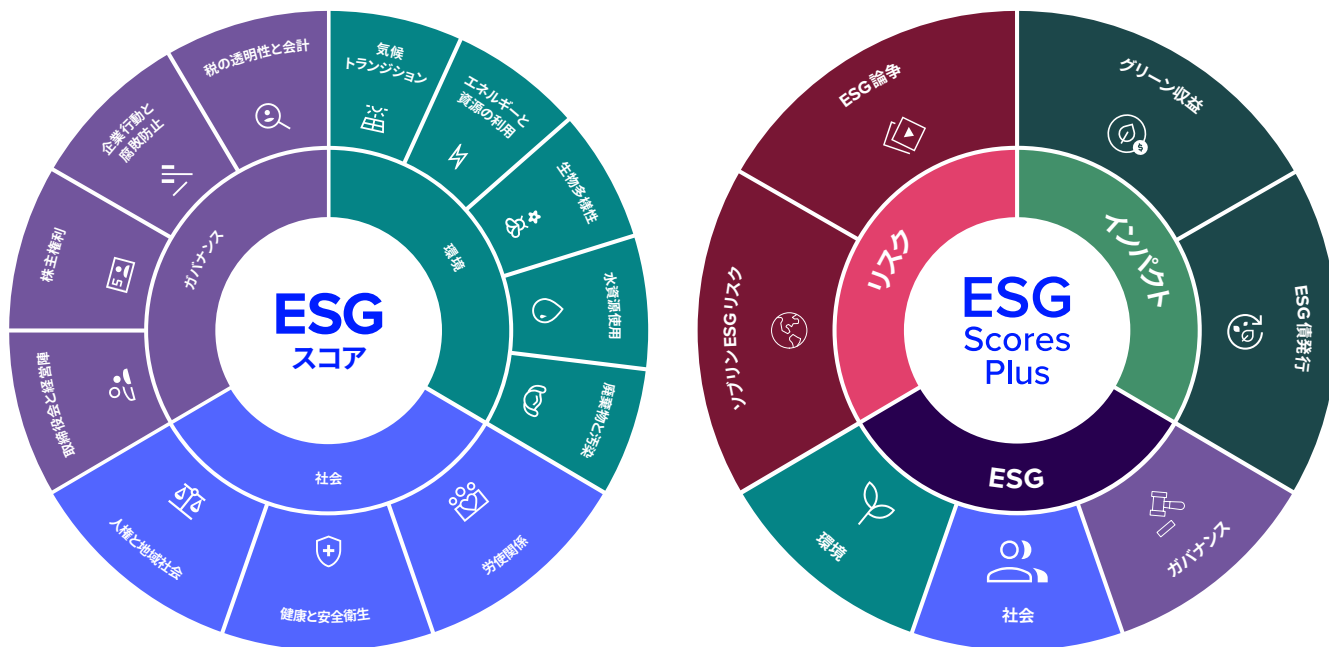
ESG
スコア

ガバナンス
環境
社会

税の透明性と会計
企業行動と腐敗防止
株主権利
取締役会と経営陣
気候トランジション
エネルギーと資源の利用
生物多様性
水資源使用
廃棄物と汚染
労使関係
健康と安全衛生
人権と地域社会

ESG
Scores
Plus

リスク
インパクト
ESG

ESG論争
ソブリンESGリスク
グリーン収益
ESG債発行
環境
社会
ガバナンス